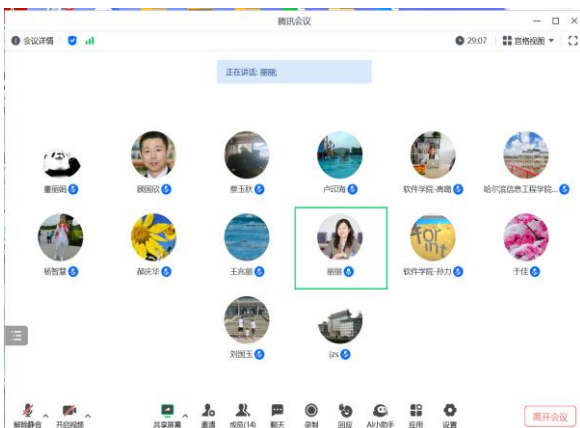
腾讯会议

会议详情

29:07

宫格视图

正在讲话: 丽丽;

董丽娟

顾国欣

蔡玉秋

卢印海

软件学院-高端

哈尔滨信息工程学院...

杨智慧

郝庆华

王兆丽

丽丽

软件学院-孙力

于佳

刘国玉

jzs

解除静音

开启视频

共享屏幕

邀请

成员(14)

聊天

录制

回应

AI小助手

应用

设置

离开会议